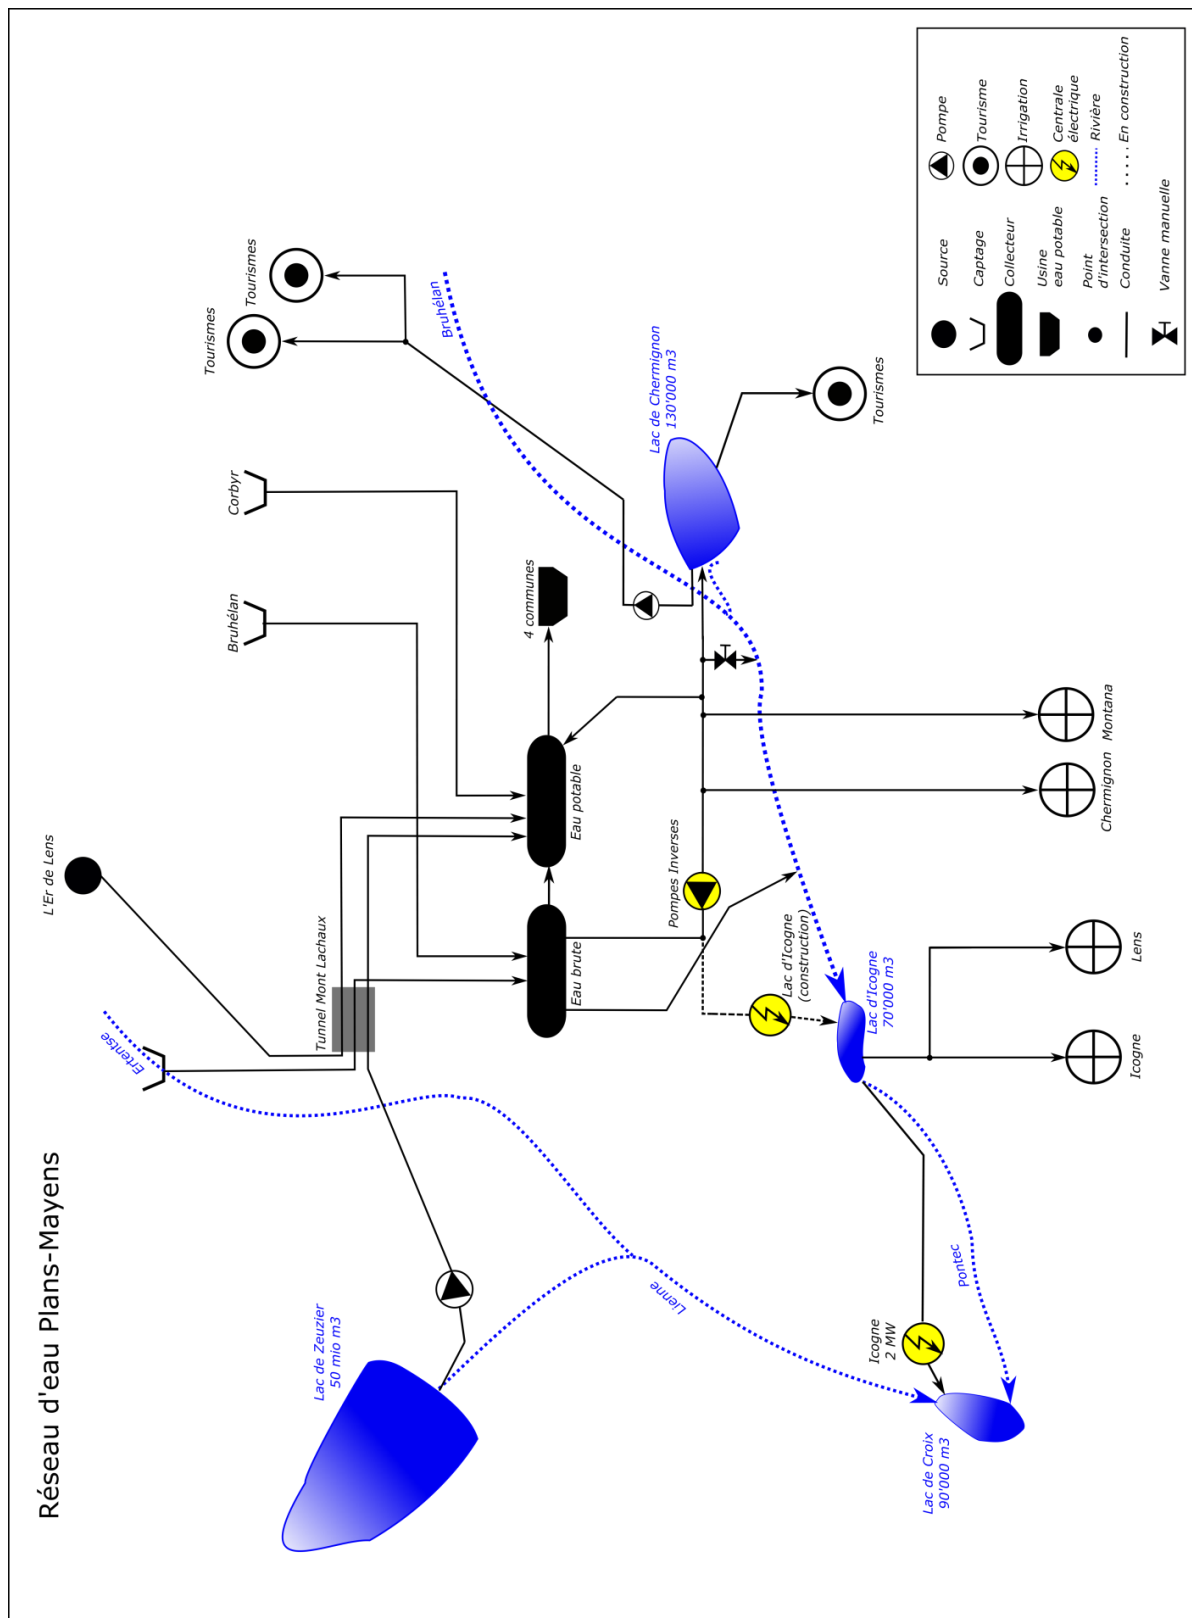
Réseau d'eau Plans-Mayens

Source
Captage
Collecteur
Usine eau potable
Point d'intersection
Conduite
Vanne manuelle
Pompe
Tourisme
Irrigation
Centrale électrique
Rivière
En construction

Tourismes
Tourismes
Bruhélan
Lac de Chermignon 130'000 m3
Tourismes
Corbyr
Bruhélan
4 communes
L'Er de Lens
Tunnel Mont Lachaux
Eau potable
Eau brute
Pompes Inverses
Montana
Chermignon
Lac d'Icogne (construction)
Lac d'Icogne 70'000 m3
Lens
Icogne
Ertentse
Lac de Zeuzier 50 mio m3
Lienne
Pontec
Icogne 2 MW
Lac de Croix 90'000 m3